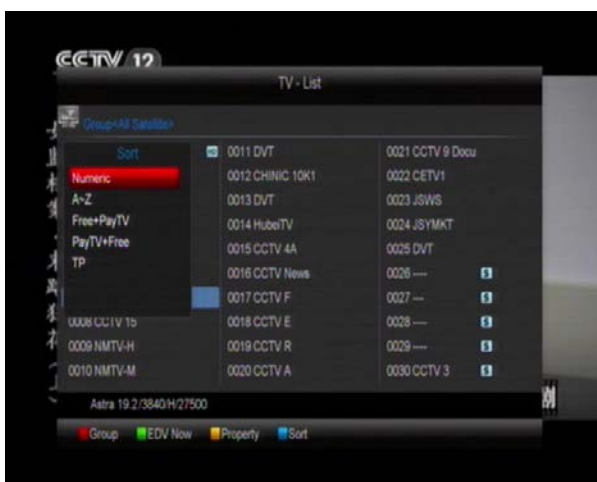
CCTV 12

TV - List

Group<All Satellite>

Sort
Numeric
A~Z
Free+PayTV
PayTV+Free
TP

0008 CCTV 15
0009 NMTV-H
0010 NMTV-M

0011 DVT
0012 CHINIC 10K1
0013 DVT
0014 HubeiTV
0015 CCTV 4A
0016 CCTV News
0017 CCTV F
0018 CCTV E
0019 CCTV R
0020 CCTV A

0021 CCTV 9 Docu
0022 CETV1
0023 JSWS
0024 JSYMKT
0025 DVT
0026 ----
0027 ---
0028 ---
0029 ---
0030 CCTV 3

Astra 19.2/3840/H/27500

Group EDV Now Property Sort